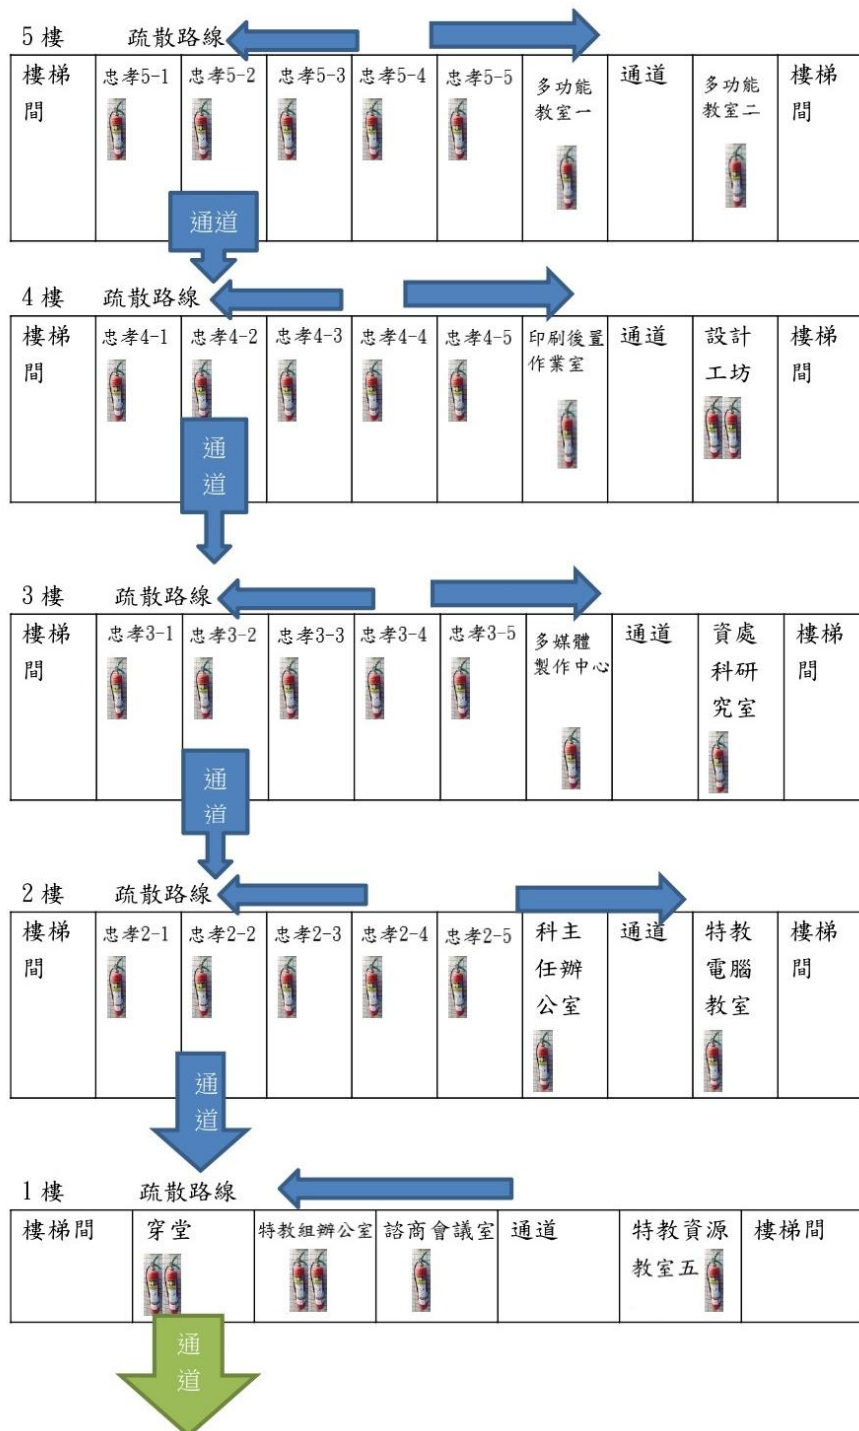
5 樓　疏散路線

| 樓梯間 | 忠孝5-1 | 忠孝5-2 | 忠孝5-3 | 忠孝5-4 | 忠孝5-5 | 多功能教室一 | 通道 | 多功能教室二 | 樓梯間 |
|---|---|---|---|---|---|---|---|---|---|

通道

4 樓　疏散路線

| 樓梯間 | 忠孝4-1 | 忠孝4-2 | 忠孝4-3 | 忠孝4-4 | 忠孝4-5 | 印刷後置作業室 | 通道 | 設計工坊 | 樓梯間 |
|---|---|---|---|---|---|---|---|---|---|

通道

3 樓　疏散路線

| 樓梯間 | 忠孝3-1 | 忠孝3-2 | 忠孝3-3 | 忠孝3-4 | 忠孝3-5 | 多媒體製作中心 | 通道 | 資處科研究室 | 樓梯間 |
|---|---|---|---|---|---|---|---|---|---|

通道

2 樓　疏散路線

| 樓梯間 | 忠孝2-1 | 忠孝2-2 | 忠孝2-3 | 忠孝2-4 | 忠孝2-5 | 科主任辦公室 | 通道 | 特教電腦教室 | 樓梯間 |
|---|---|---|---|---|---|---|---|---|---|

通道

1 樓　疏散路線

| 樓梯間 | 穿堂 | 特教組辦公室 | 諮商會議室 | 通道 | 特教資源教室五 | 樓梯間 |
|---|---|---|---|---|---|---|

通道